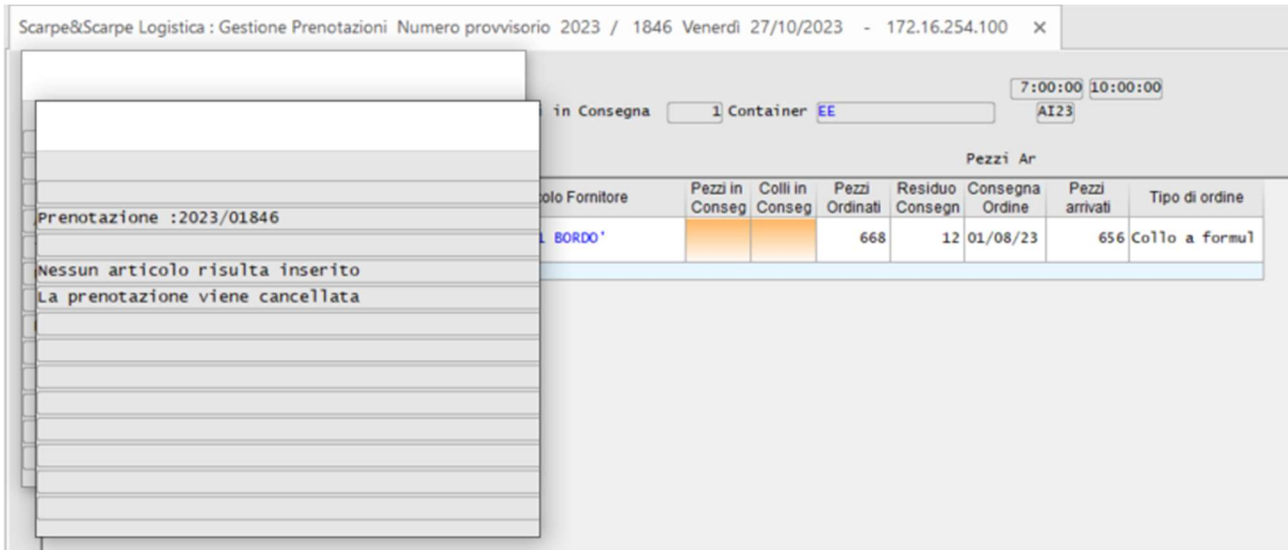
Scarpe&Scarpe Logistica : Gestione Prenotazioni Numero provvisorio 2023 / 1846 Venerdì 27/10/2023 - 172.16.254.100 ×

Prenotazione :2023/01846

Nessun articolo risulta inserito
La prenotazione viene cancellata

in Consegna 1 Container EE

7:00:00 10:00:00
AI23

Pezzi Ar

| olo Fornitore | Pezzi in Conseg | Colli in Conseg | Pezzi Ordinati | Residuo Consegn | Consegna Ordine | Pezzi arrivati | Tipo di ordine |
|---|---|---|---|---|---|---|---|
| 1 BORDO' | | | 668 | 12 | 01/08/23 | 656 | Collo a formul |